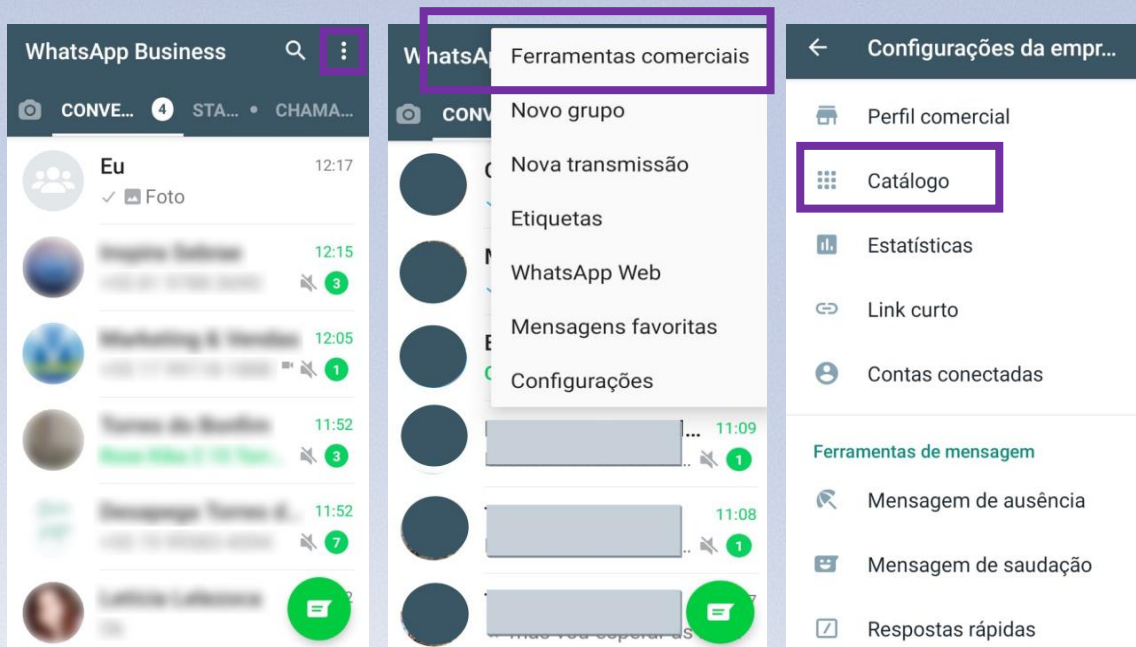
WhatsApp Business

CONVE... 4 STA... • CHAMA...

Eu 12:17
Foto

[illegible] 12:15
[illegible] 3

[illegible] 12:05
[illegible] 1

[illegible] 11:52
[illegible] 3

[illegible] 11:52
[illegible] 7

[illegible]
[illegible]

WhatsA
CONV

Ferramentas comerciais
Novo grupo
Nova transmissão
Etiquetas
WhatsApp Web
Mensagens favoritas
Configurações

11:09
1
11:08
1
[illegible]

Configurações da empr...

Perfil comercial
Catálogo
Estatísticas
Link curto
Contas conectadas

Ferramentas de mensagem
Mensagem de ausência
Mensagem de saudação
Respostas rápidas